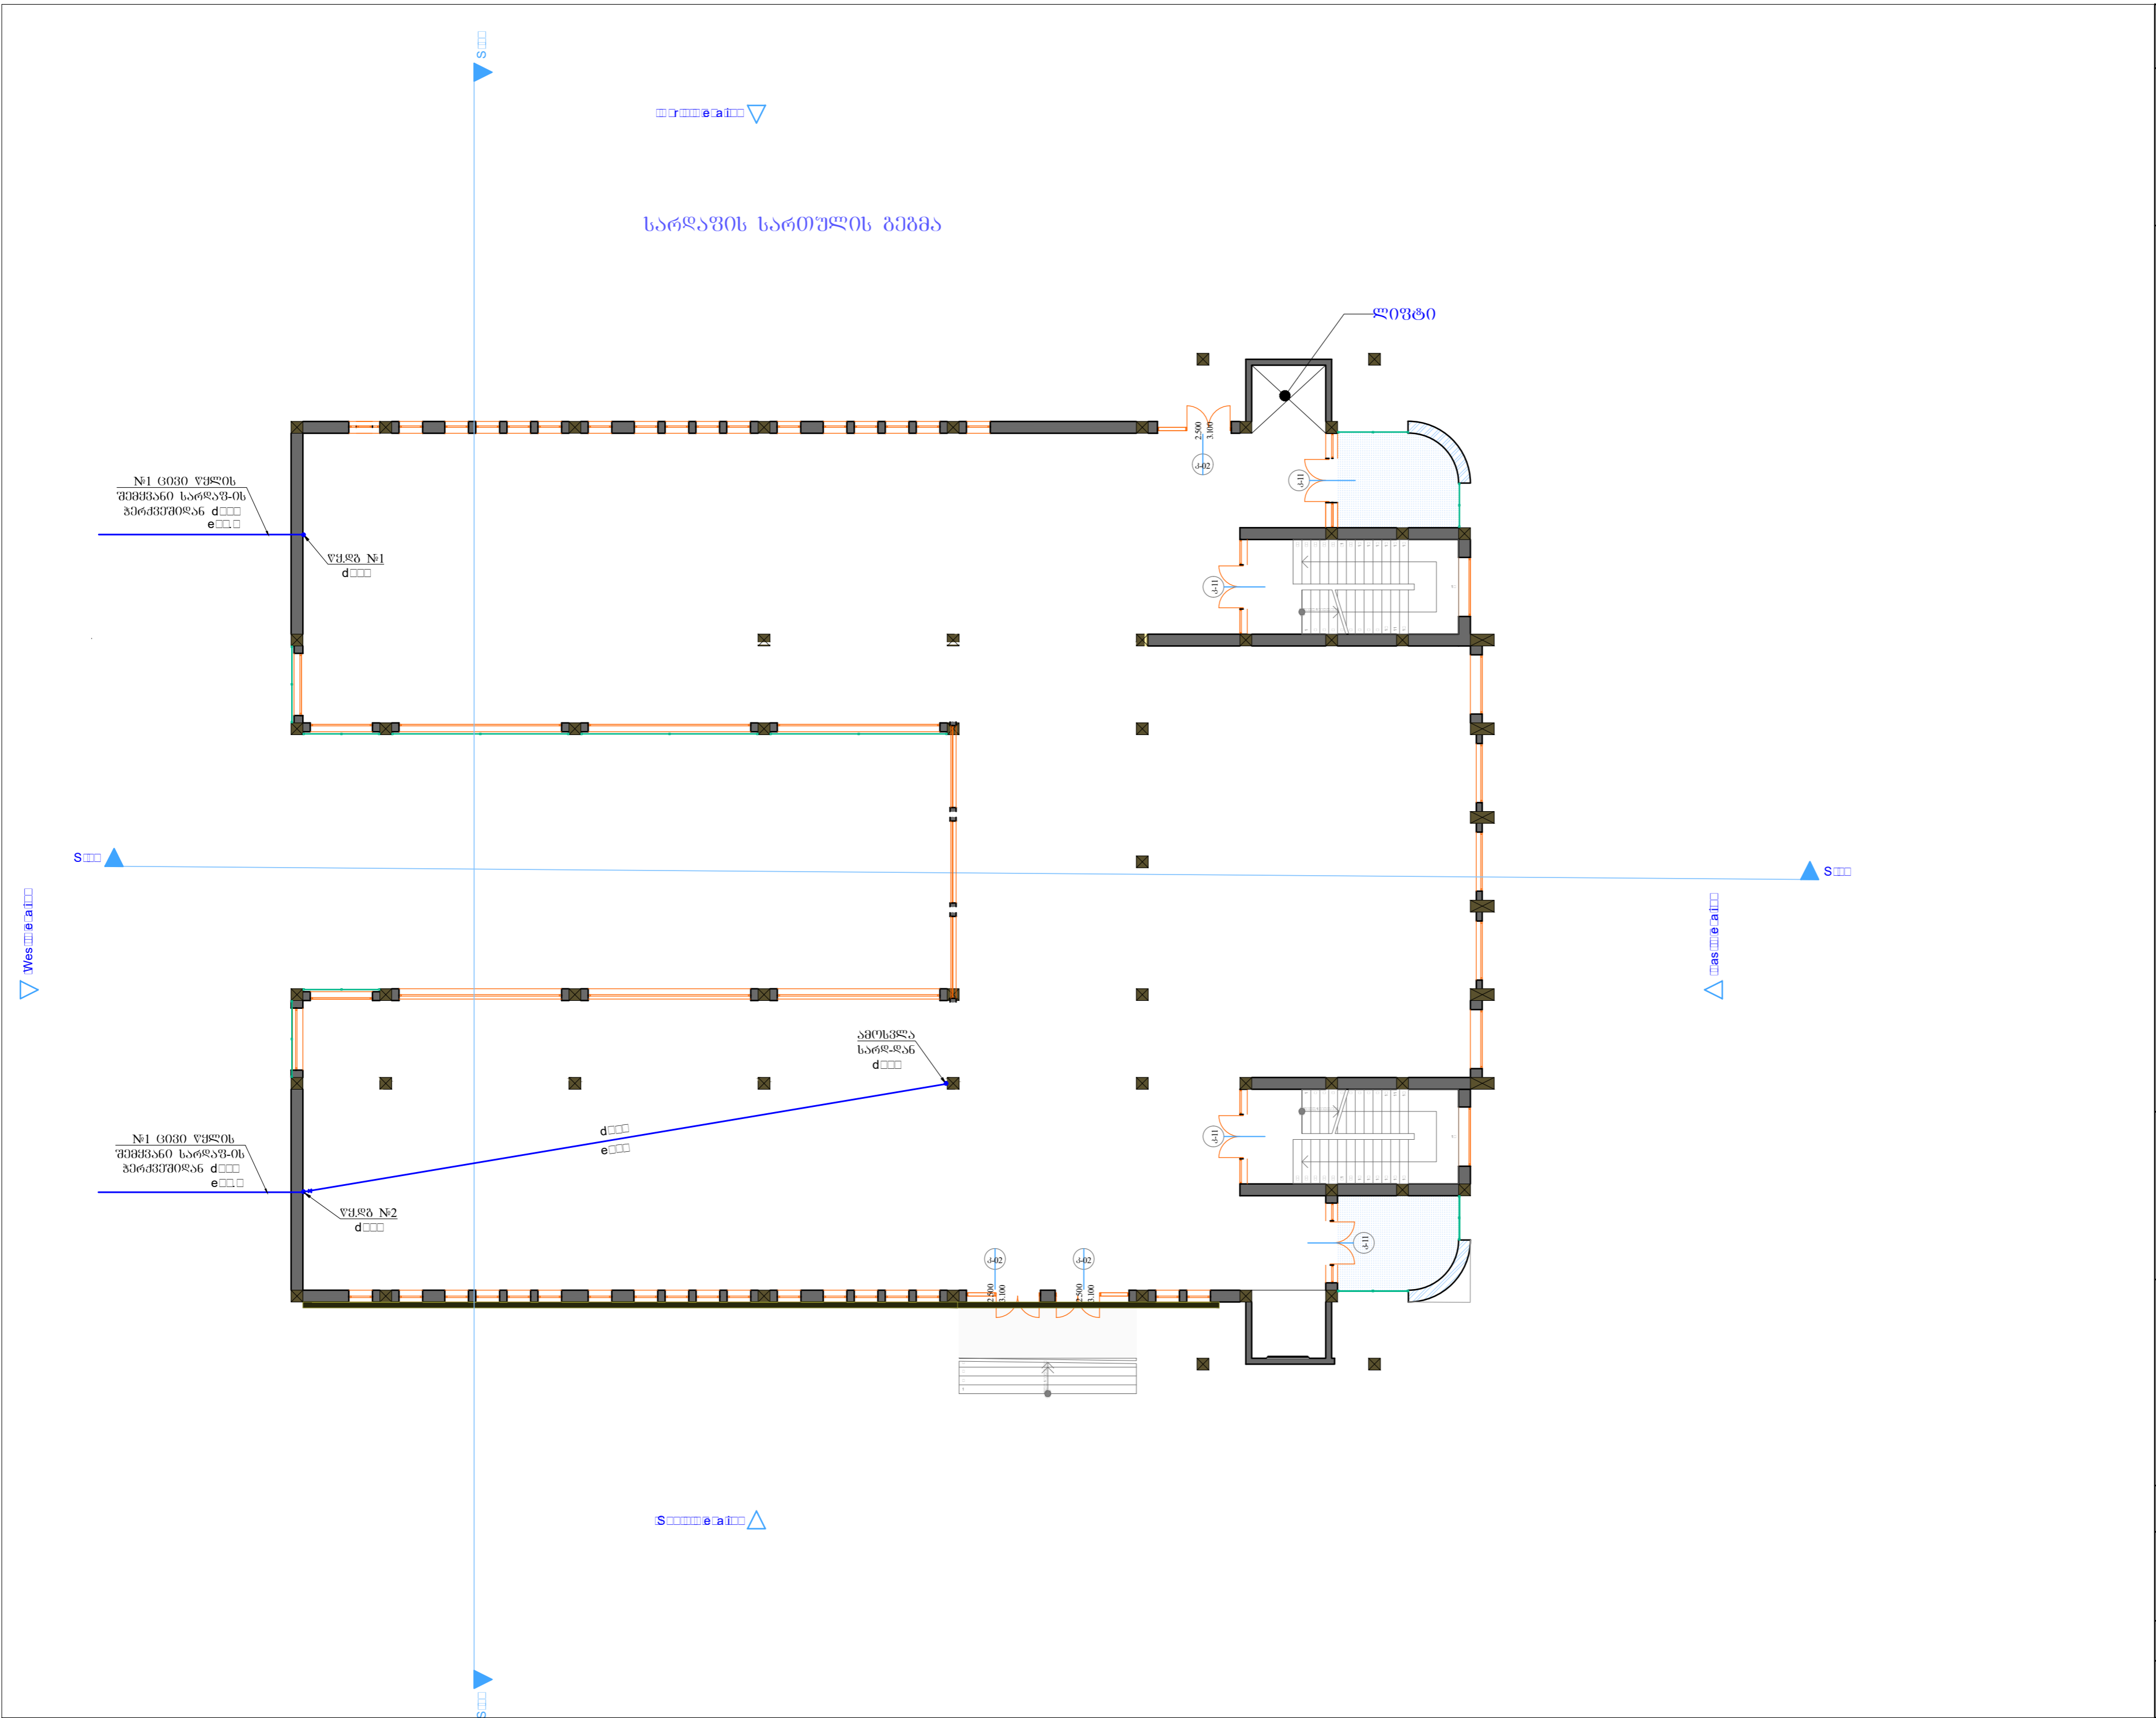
S

r e a i

სარდაფის სართულის გეგმა

ლიფტი

2.500
3.100

д-02

д-11

№1 ცივი წყლის
შემყვანი სარდაფ-ის
ჭერქვეშიდან d
e ,

წყლის №1
d

д-11

S

Wes e a i

S

as e a i

ამოსვლა
სარდიდან
d

d
e

№1 ცივი წყლის
შემყვანი სარდაფ-ის
ჭერქვეშიდან d
e ,

წყლის №2
d

д-11

д-11

д-02

д-02

2.500
3.100

2.500
3.100

S e a i

S